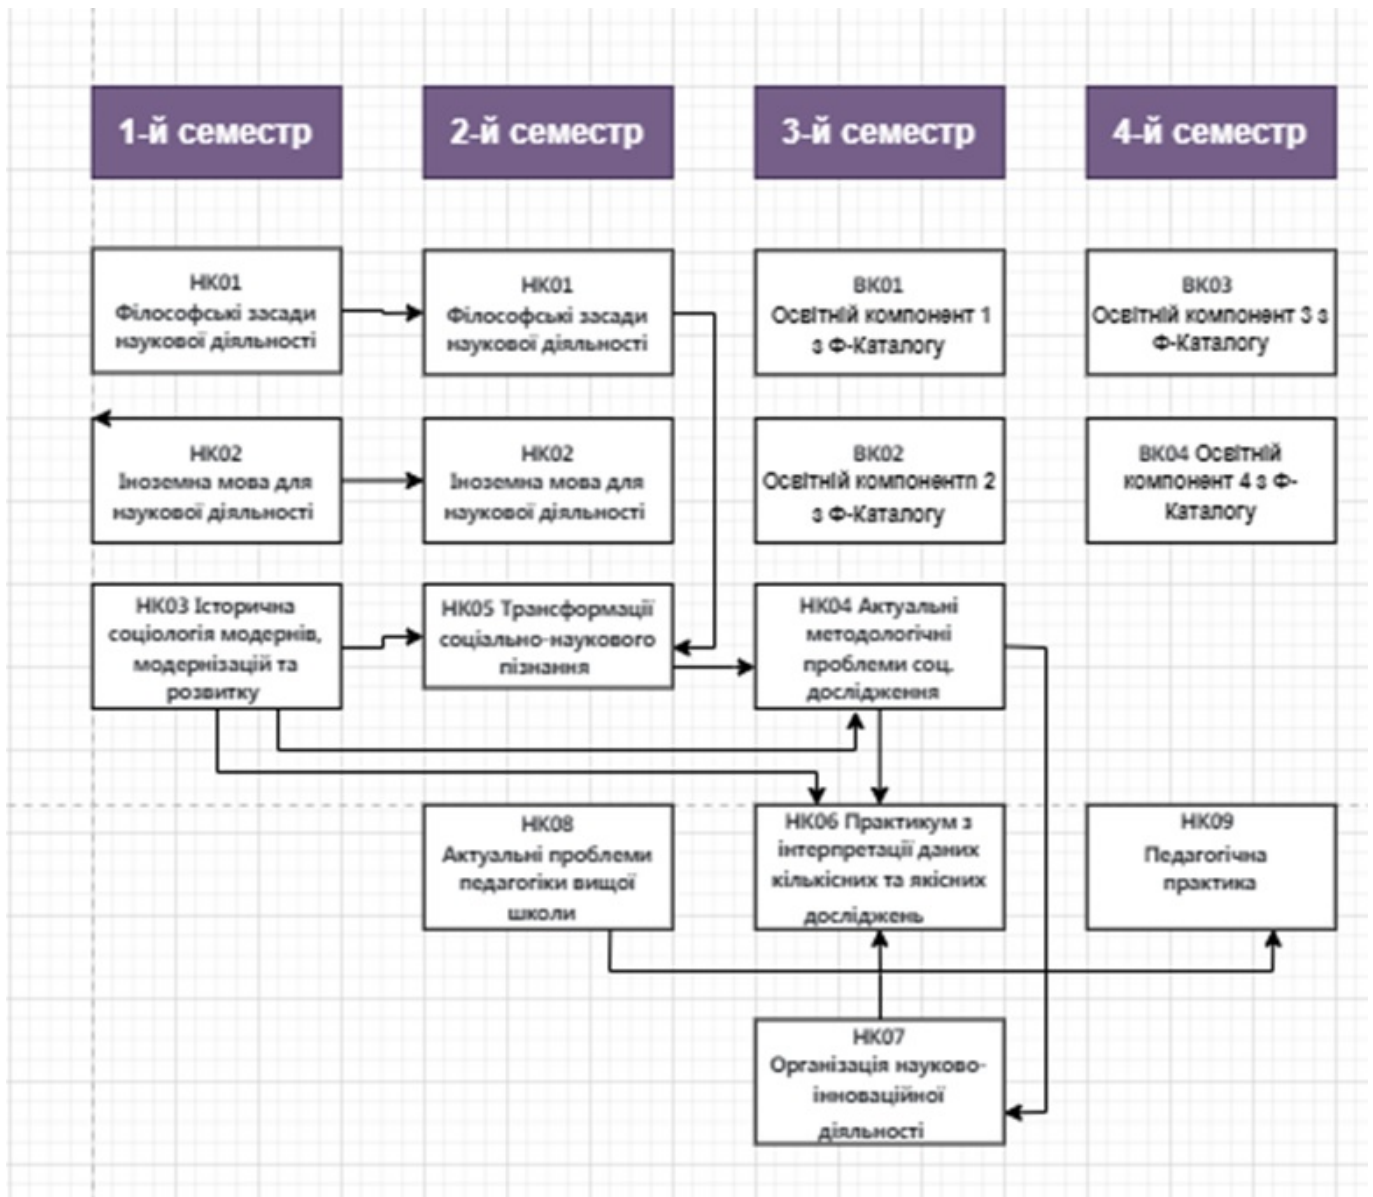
1-й семестр

2-й семестр

3-й семестр

4-й семестр

НК01 Філософські засади наукової діяльності

НК01 Філософські засади наукової діяльності

ВК01 Освітній компонент 1 з Ф-Каталогу

ВК03 Освітній компонент 3 з Ф-Каталогу

НК02 Іноземна мова для наукової діяльності

НК02 Іноземна мова для наукової діяльності

ВК02 Освітній компонентп 2 з Ф-Каталогу

ВК04 Освітній компонент 4 з Ф-Каталогу

НК03 Історична соціологія модернів, модернізацій та розвитку

НК05 Трансформації соціально-наукового пізнання

НК04 Актуальні методологічні проблеми соц. дослідження

НК08 Актуальні проблеми педагогіки вищої школи

НК06 Практикум з інтерпретації даних кількісних та якісних досліджень

НК09 Педагогічна практика

НК07 Організація науково-інноваційної діяльності